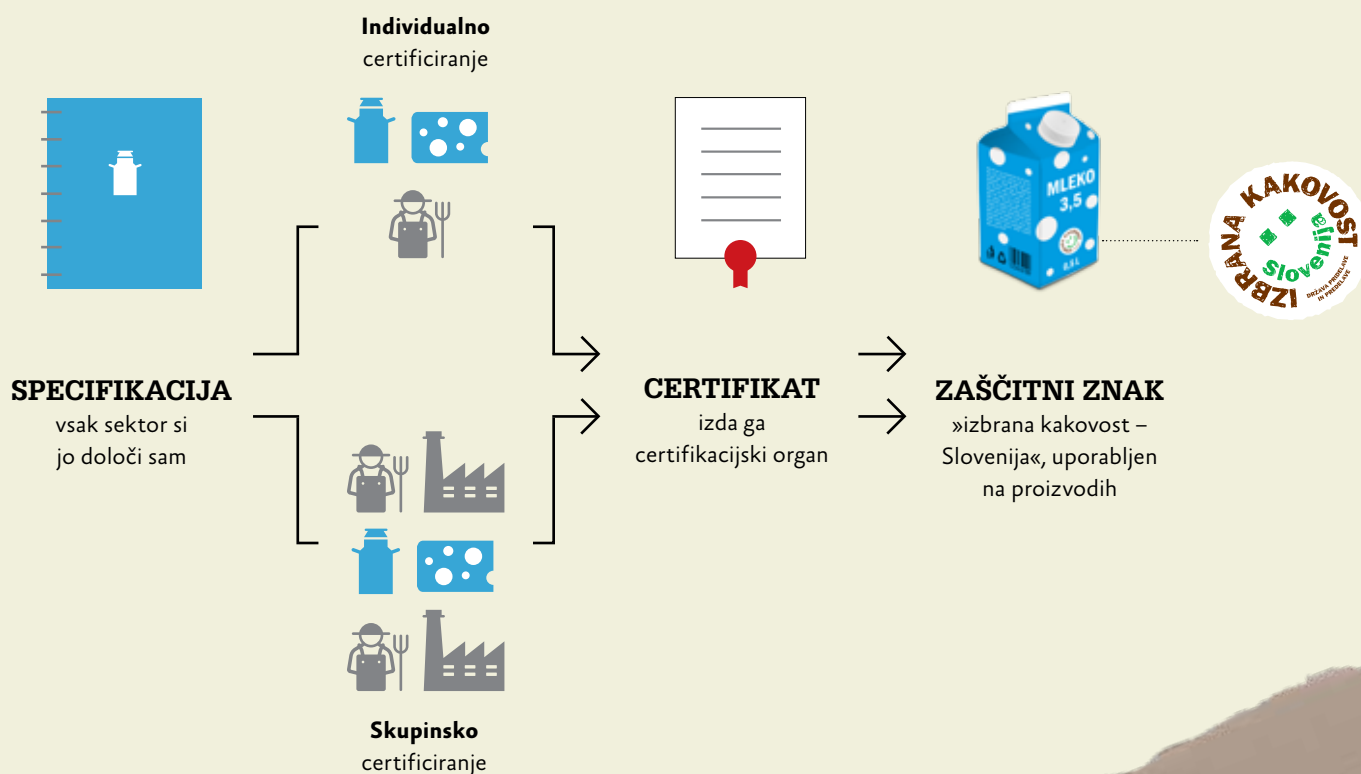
**Individualno** certificiranje

SPECIFIKACIJA
vsak sektor si jo določi sam

CERTIFIKAT
izda ga certifikacijski organ

MLEKO
3,5

ZAŠČITNI ZNAK
»izbrana kakovost – Slovenija«, uporabljen na proizvodih

IZBRANA KAKOVOST
slovenija
DRŽAVA PRIREJE IN PREDELAVE

**Skupinsko** certificiranje